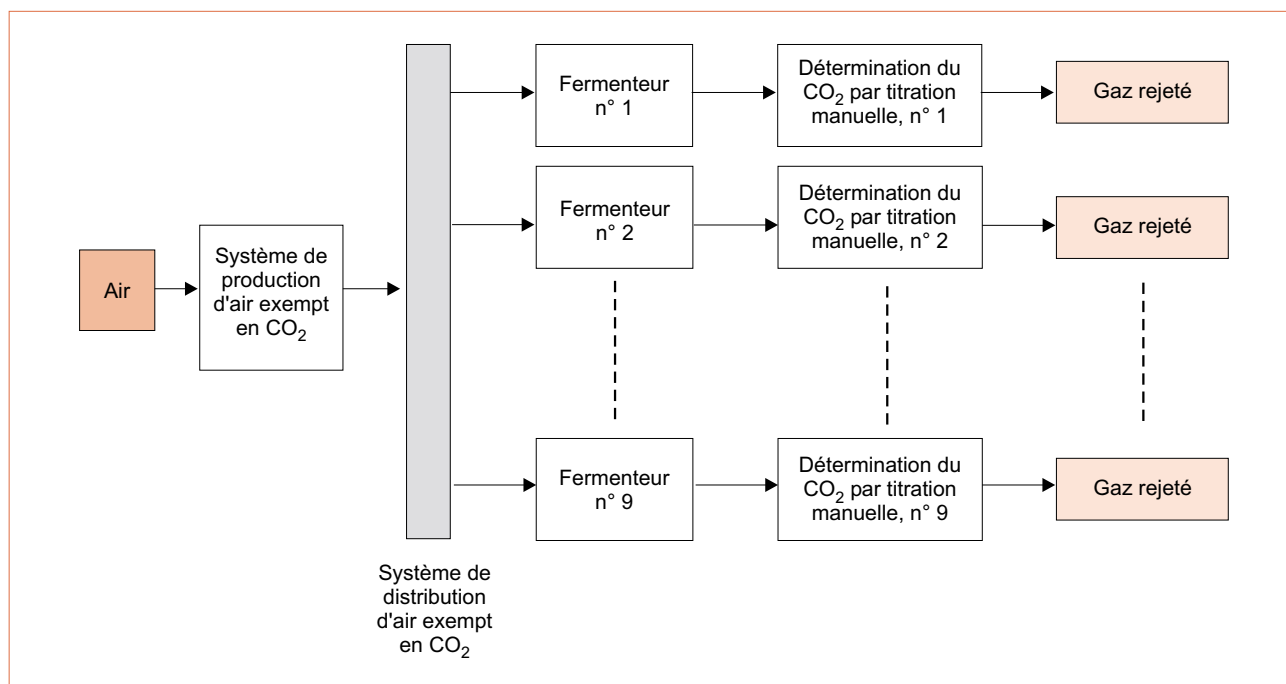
Air

Système de production d'air exempt en $CO_2$

Système de distribution d'air exempt en $CO_2$

Fermenteur n° 1

Fermenteur n° 2

Fermenteur n° 9

Détermination du $CO_2$ par titration manuelle, n° 1

Détermination du $CO_2$ par titration manuelle, n° 2

Détermination du $CO_2$ par titration manuelle, n° 9

Gaz rejeté

Gaz rejeté

Gaz rejeté